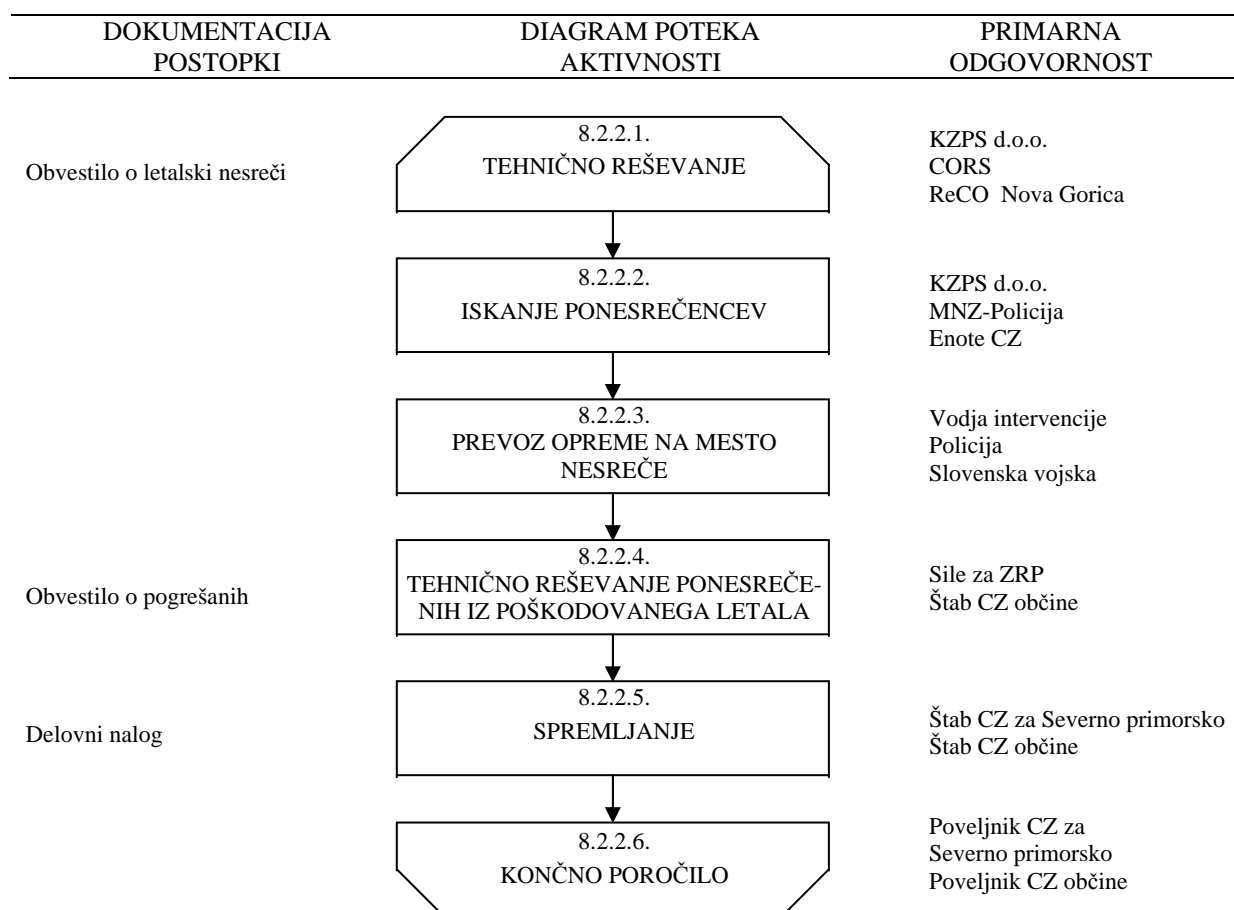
DOKUMENTACIJA POSTOPKI

DIAGRAM POTEKA AKTIVNOSTI

PRIMARNA ODGOVORNOST

Obvestilo o letalski nesreči

8.2.2.1.
TEHNIČNO REŠEVANJE

KZPS d.o.o.
CORS
ReCO Nova Gorica

8.2.2.2.
ISKANJE PONESREČENCEV

KZPS d.o.o.
MNZ-Policija
Enote CZ

8.2.2.3.
PREVOZ OPREME NA MESTO NESREČE

Vodja intervencije
Policija
Slovenska vojska

Obvestilo o pogrešanih

8.2.2.4.
TEHNIČNO REŠEVANJE PONESREČENIH IZ POŠKODOVANEGA LETALA

Sile za ZRP
Štab CZ občine

Delovni nalog

8.2.2.5.
SPREMLJANJE

Štab CZ za Severno primorsko
Štab CZ občine

8.2.2.6.
KONČNO POROČILO

Poveljnik CZ za Severno primorsko
Poveljnik CZ občine